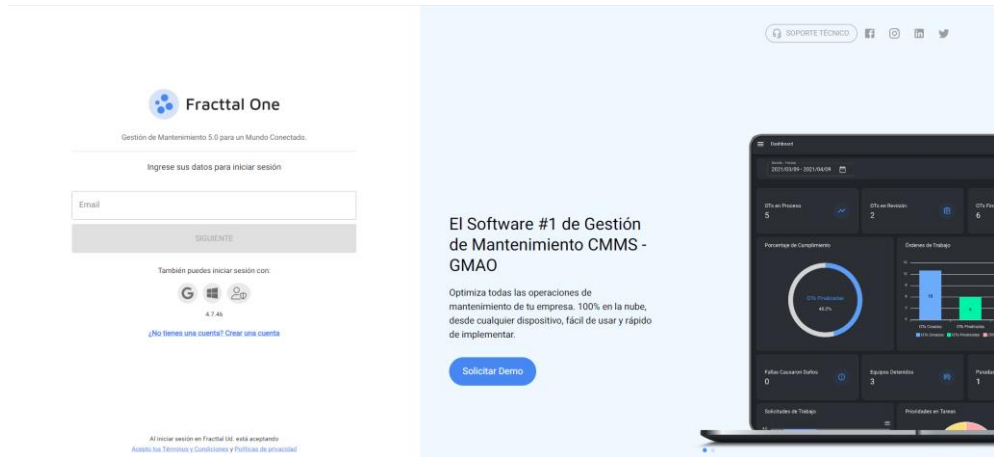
Fracttal One

Gestión de Mantenimiento 5.0 para un Mundo Conectado.

Ingrese sus datos para iniciar sesión

Email

SIGUIENTE

También puedes iniciar sesión con:

4.7.4b

¿No tienes una cuenta? Crear una cuenta

Al iniciar sesión en Fracttal Ltd. está aceptando Acepto los Términos y Condiciones y Políticas de privacidad

SOPORTE TÉCNICO

El Software #1 de Gestión de Mantenimiento CMMS - GMAO

Optimiza todas las operaciones de mantenimiento de tu empresa. 100% en la nube, desde cualquier dispositivo, fácil de usar y rápido de implementar.

Solicitar Demo

Dashboard

2021/03/09 - 2021/04/09

OTs en Proceso
5

OTs en Revisión
2

OTs Fin
6

Porcentaje de Cumplimiento

OTs Finalizadas
46.2%

Órdenes de Trabajo

Fallas Causaron Daños
0

Equipos Detenidos
3

1

Solicitudes de Trabajo

Prioridades en Tareas